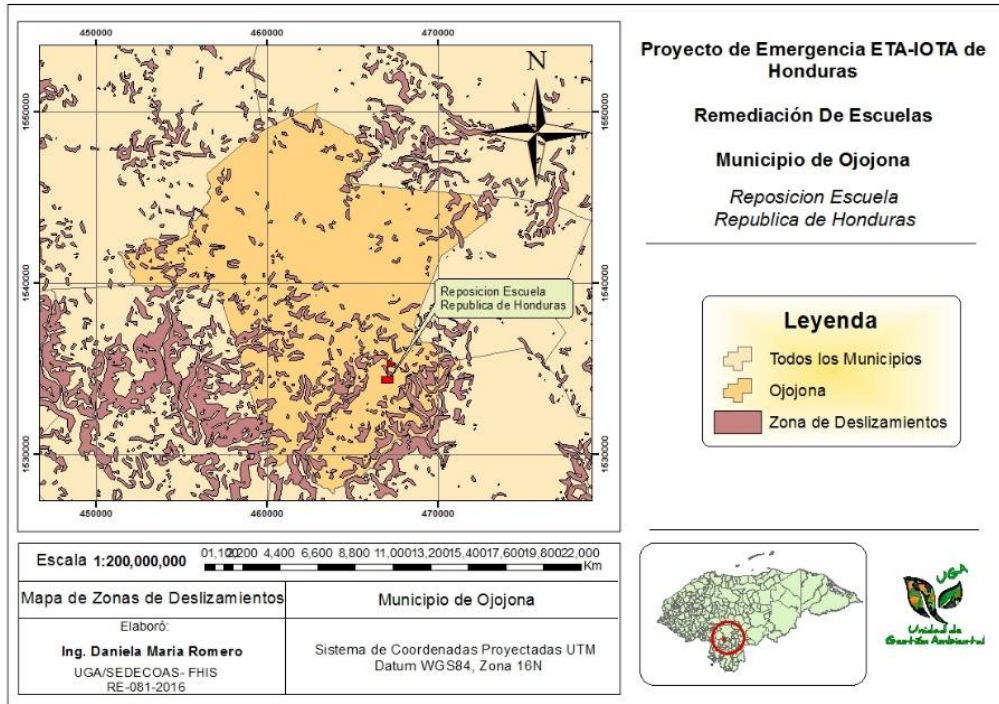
450000 460000 470000

N

1550000 1540000 1530000

Reposicion Escuela Republica de Honduras

450000 460000 470000

1550000 1540000 1530000

Proyecto de Emergencia ETA-IOTA de Honduras

Remediación De Escuelas

Municipio de Ojojona

Reposicion Escuela Republica de Honduras

Leyenda

Todos los Municipios

Ojojona

Zona de Deslizamientos

Escala 1:200,000,000 0 1,100 2,200 4,400 6,600 8,800 11,000 13,200 15,400 17,600 19,800 22,000 Km

| Mapa de Zonas de Deslizamientos | Municipio de Ojojona |
|---|---|
| Elaboró: Ing. Daniela Maria Romero UGA/SEDECOAS- FHIS RE-081-2016 | Sistema de Coordenadas Proyectadas UTM Datum WGS84, Zona 16N |

UGA Unidad de Gestión Ambiental